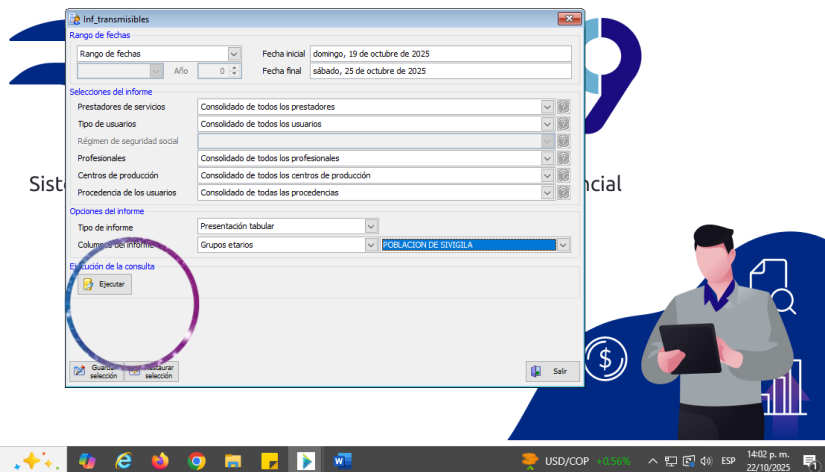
Inf_transmisibles

Rango de fechas
Rango de fechas
Fecha inicial domingo, 19 de octubre de 2025
Año 0
Fecha final sábado, 25 de octubre de 2025

Selecciones del informe
Prestadores de servicios Consolidado de todos los prestadores
Tipo de usuarios Consolidado de todos los usuarios
Régimen de seguridad social
Profesionales Consolidado de todos los profesionales
Centros de producción Consolidado de todos los centros de producción
Procedencia de los usuarios Consolidado de todas las procedencias

Opciones del informe
Tipo de informe Presentación tabular
Columnas del informe Grupos etarios POBLACION DE SIVIGILA

Ejecución de la consulta
Ejecutar

Guardar selección
Restaurar selección
Salir

Sist
ncial

USD/COP +0,56%
ESP
14:02 p. m.
22/10/2025